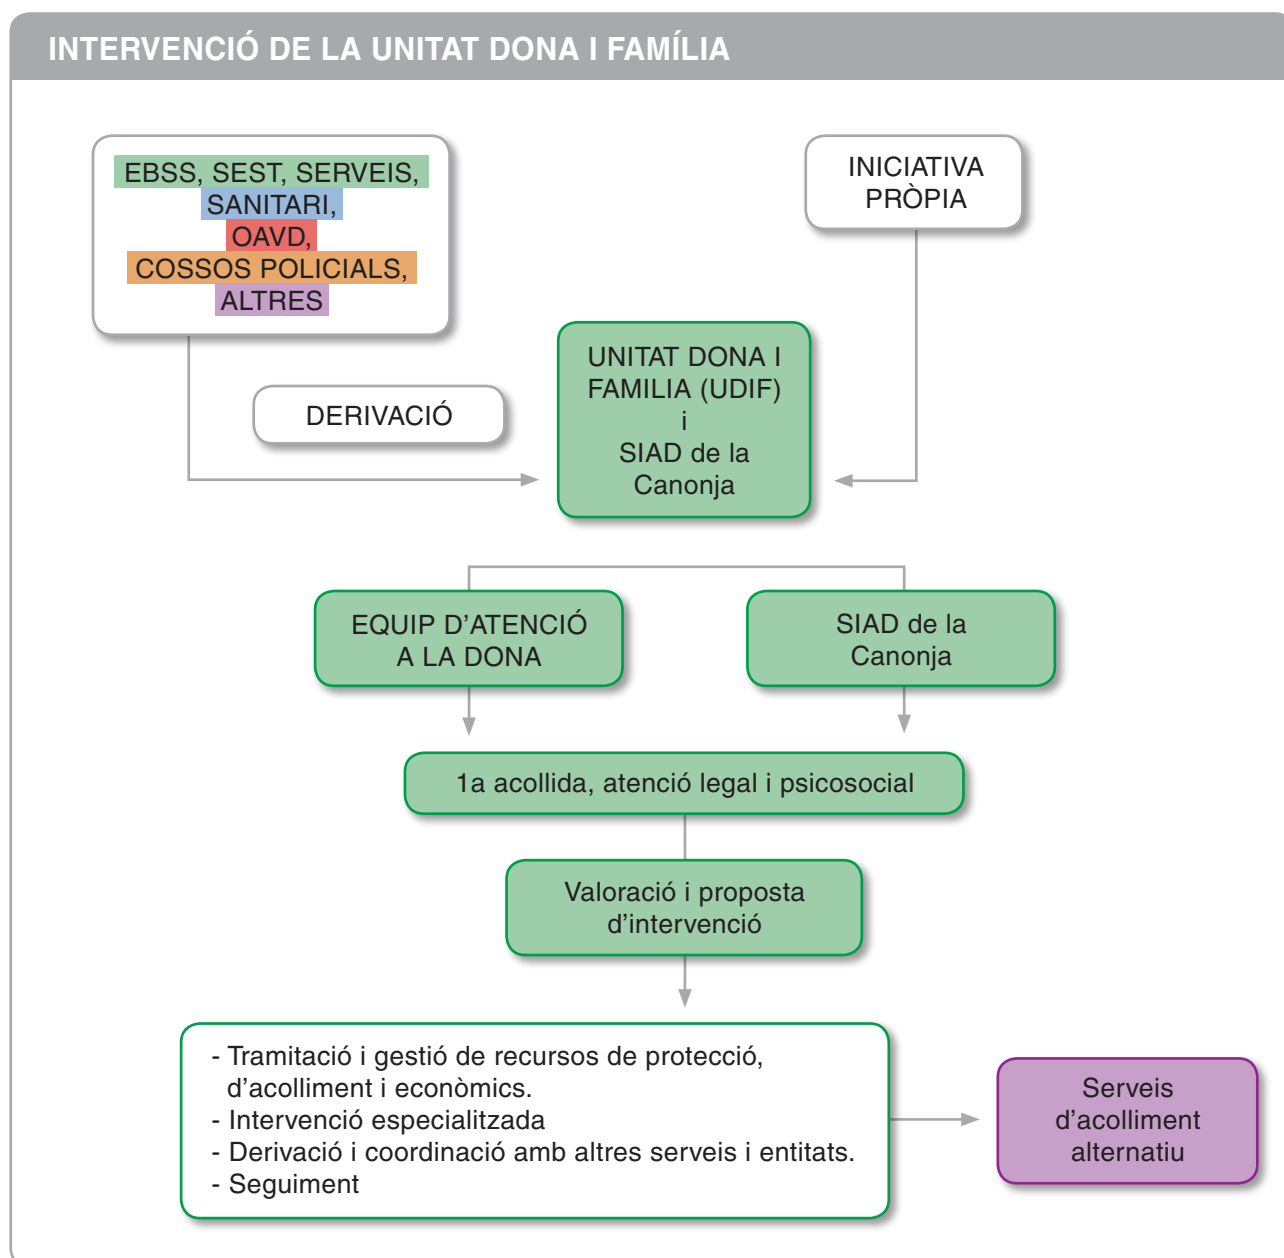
INTERVENCIÓ DE LA UNITAT DONA I FAMÍLIA

EBSS, SEST, SERVEIS, SANITARI, OAVD, COSSOS POLICIALS, ALTRES

INICIATIVA PRÒPIA

DERIVACIÓ

UNITAT DONA I FAMILIA (UDIF) i SIAD de la Canonja

EQUIP D'ATENCIÓ A LA DONA

SIAD de la Canonja

1a acollida, atenció legal i psicosocial

Valoració i proposta d'intervenció

- Tramitació i gestió de recursos de protecció, d'acolliment i econòmics.
- Intervenció especialitzada
- Derivació i coordinació amb altres serveis i entitats.
- Seguiment

Serveis d'acolliment alternatiu